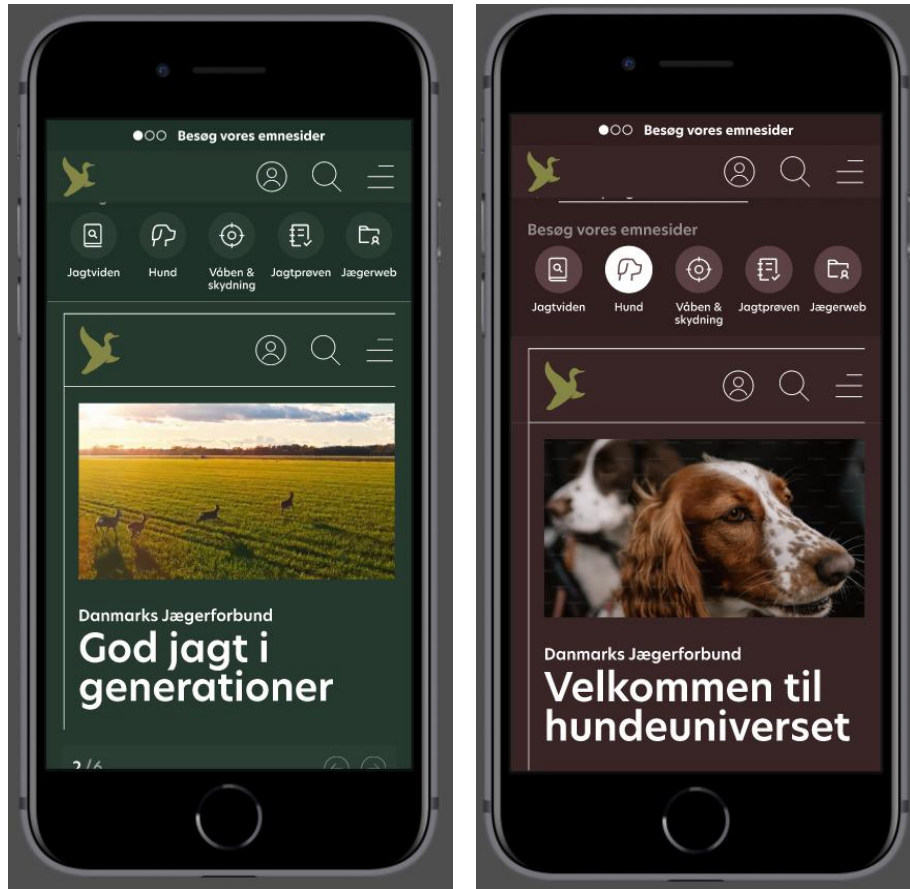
Besøg vores emnesider

Jagtviden
Hund
Våben & skydning
Jagtprøven
Jægerweb

Danmarks Jægerforbund
God jagt i generationer

2/6

Besøg vores emnesider

Besøg vores emnesider

Jagtviden
Hund
Våben & skydning
Jagtprøven
Jægerweb

Danmarks Jægerforbund
Velkommen til hundeuniverset